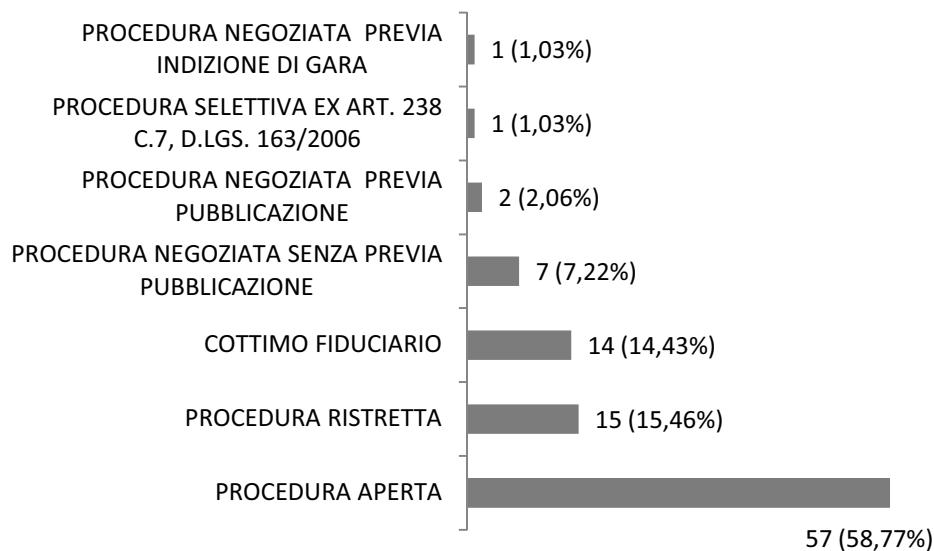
PROCEDURA NEGOZIATA PREVIA INDIZIONE DI GARA
1 (1,03%)

PROCEDURA SELETTIVA EX ART. 238 C.7, D.LGS. 163/2006
1 (1,03%)

PROCEDURA NEGOZIATA PREVIA PUBBLICAZIONE
2 (2,06%)

PROCEDURA NEGOZIATA SENZA PREVIA PUBBLICAZIONE
7 (7,22%)

COTTIMO FIDUCIARIO
14 (14,43%)

PROCEDURA RISTRETTA
15 (15,46%)

PROCEDURA APERTA
57 (58,77%)